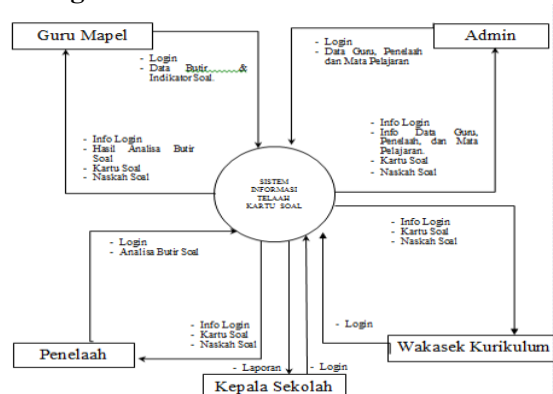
Guru Mapel

- Login
- Data Butir & Indikator Soal.

Admin

- Login
- Data Guru, Penelaah dan Mata Pelajaran

- Info Login
- Hasil Analisa Butir Soal
- Kartu Soal
- Naskah Soal

- Info Login
- Info Data Guru, Penelaah, dan Mata Pelajaran.
- Kartu Soal
- Naskah Soal

SISTEM INFORMASI TELAAH KARTU SOAL

- Info Login
- Kartu Soal
- Naskah Soal

- Login
- Analisa Butir Soal

- Login

- Info Login
- Kartu Soal
- Naskah Soal

Penelaah

- Laporan

- Login

Wakasek Kurikulum

Kepala Sekolah